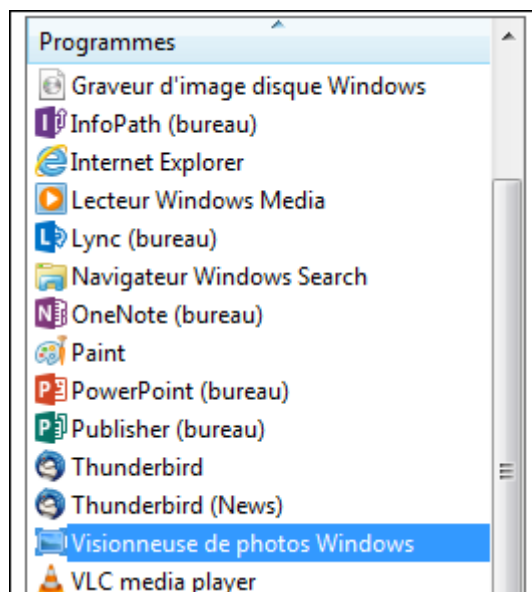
Programmes

Graveur d'image disque Windows
InfoPath (bureau)
Internet Explorer
Lecteur Windows Media
Lync (bureau)
Navigateur Windows Search
OneNote (bureau)
Paint
PowerPoint (bureau)
Publisher (bureau)
Thunderbird
Thunderbird (News)
Visionneuse de photos Windows
VLC media player